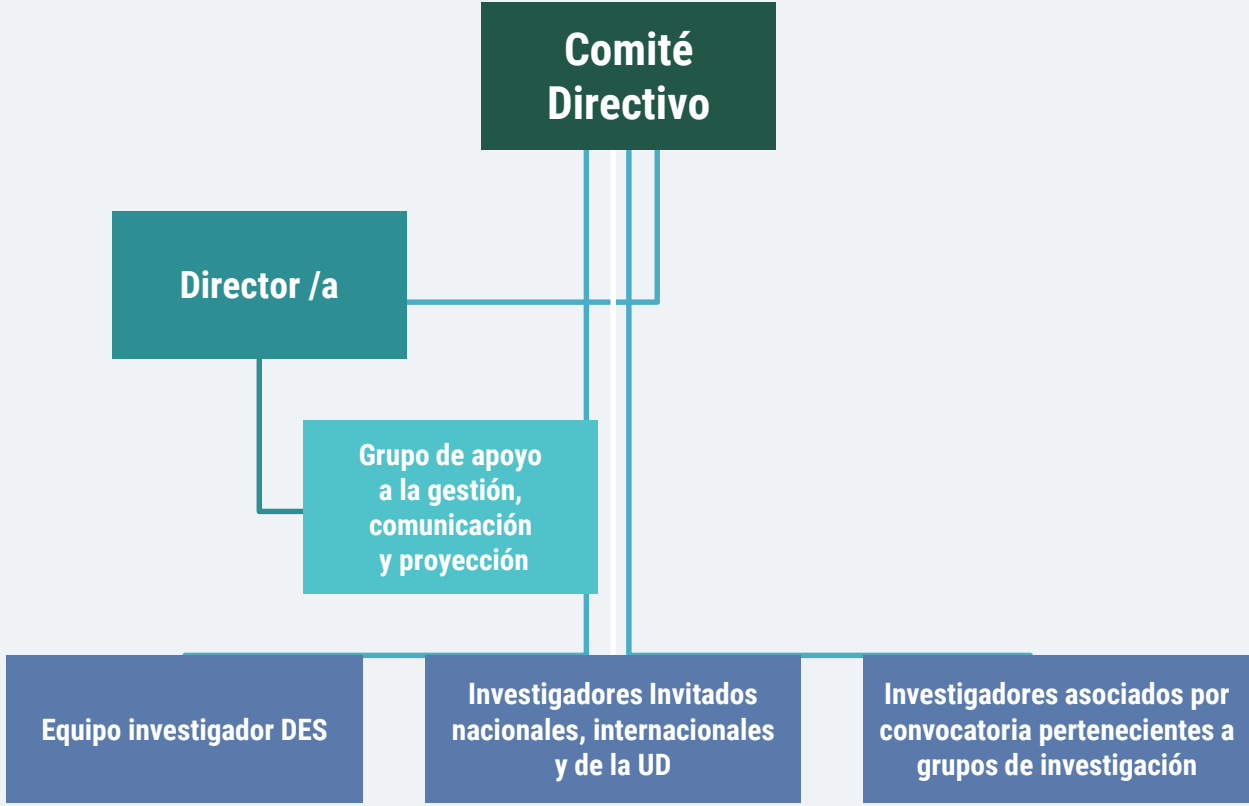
Comité Directivo

Director /a

Grupo de apoyo a la gestión, comunicación y proyección

Equipo investigador DES

Investigadores Invitados nacionales, internacionales y de la UD

Investigadores asociados por convocatoria pertenecientes a grupos de investigación